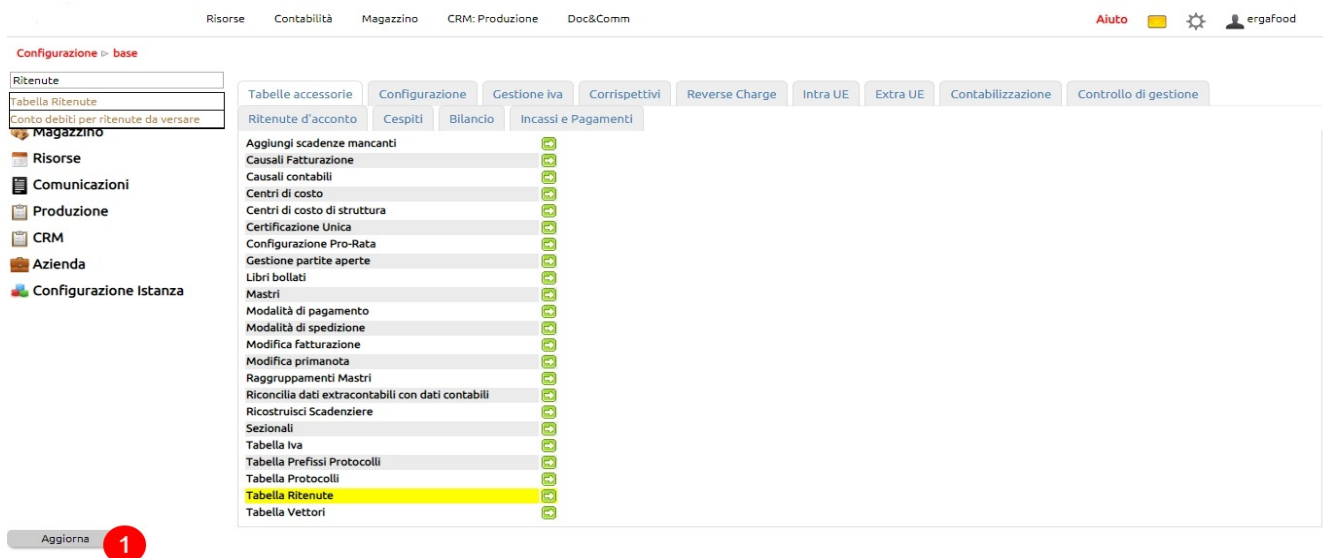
Risorse Contabilità Magazzino CRM: Produzione Doc&Comm

Aiuto ergafood

Configurazione ▷ base

Ritenute

Tabella Ritenute
Conto debiti per ritenute da versare

Magazzino
Risorse
Comunicazioni
Produzione
CRM
Azienda
Configurazione Istanza

Tabelle accessorie | Configurazione | Gestione iva | Corrispettivi | Reverse Charge | Intra UE | Extra UE | Contabilizzazione | Controllo di gestione
Ritenute d'acconto | Cespiti | Bilancio | Incassi e Pagamenti

Aggiungi scadenze mancanti
Causali Fatturazione
Causali contabili
Centri di costo
Centri di costo di struttura
Certificazione Unica
Configurazione Pro-Rata
Gestione partite aperte
Libri bollati
Mastri
Modalità di pagamento
Modalità di spedizione
Modifica fatturazione
Modifica primanota
Raggruppamenti Mastri
Riconcilia dati extracontabili con dati contabili
Ricostruisci Scadenziere
Sezionali
Tabella Iva
Tabella Prefissi Protocolli
Tabella Protocolli
Tabella Ritenute
Tabella Vettori

Aggiorna

1